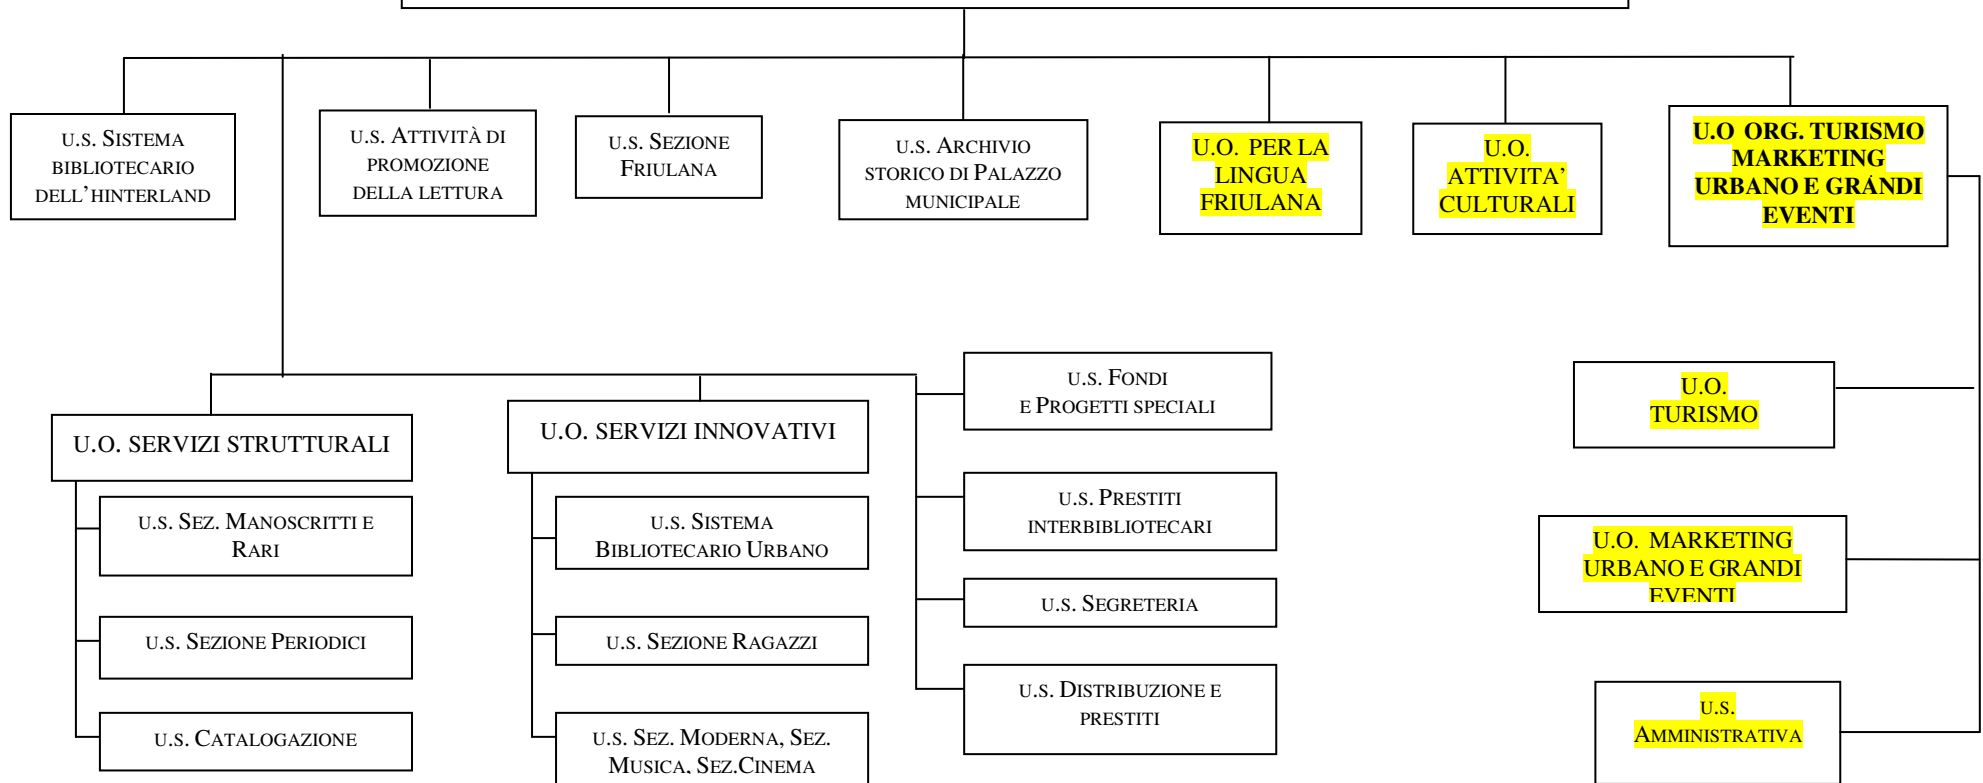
U.S. SISTEMA BIBLIOTECARIO DELL'HINTERLAND

U.S. ATTIVITÀ DI PROMOZIONE DELLA LETTURA

U.S. SEZIONE FRIULANA

U.S. ARCHIVIO STORICO DI PALAZZO MUNICIPALE

U.O. PER LA LINGUA FRIULANA

U.O. ATTIVITA' CULTURALI

U.O ORG. TURISMO MARKETING URBANO E GRÁNDI EVENTI

U.S. FONDI E PROGETTI SPECIALI

U.O. TURISMO

U.O. SERVIZI STRUTTURALI

U.O. SERVIZI INNOVATIVI

U.S. PRESTITI INTERBIBLIOTECARI

U.S. SEZ. MANOSCRITTI E RARI

U.S. SISTEMA BIBLIOTECARIO URBANO

U.O. MARKETING URBANO E GRANDI EVENTI

U.S. SEGRETERIA

U.S. SEZIONE PERIODICI

U.S. SEZIONE RAGAZZI

U.S. DISTRIBUZIONE E PRESTITI

U.S. AMMINISTRATIVA

U.S. CATALOGAZIONE

U.S. SEZ. MODERNA, SEZ. MUSICA, SEZ.CINEMA